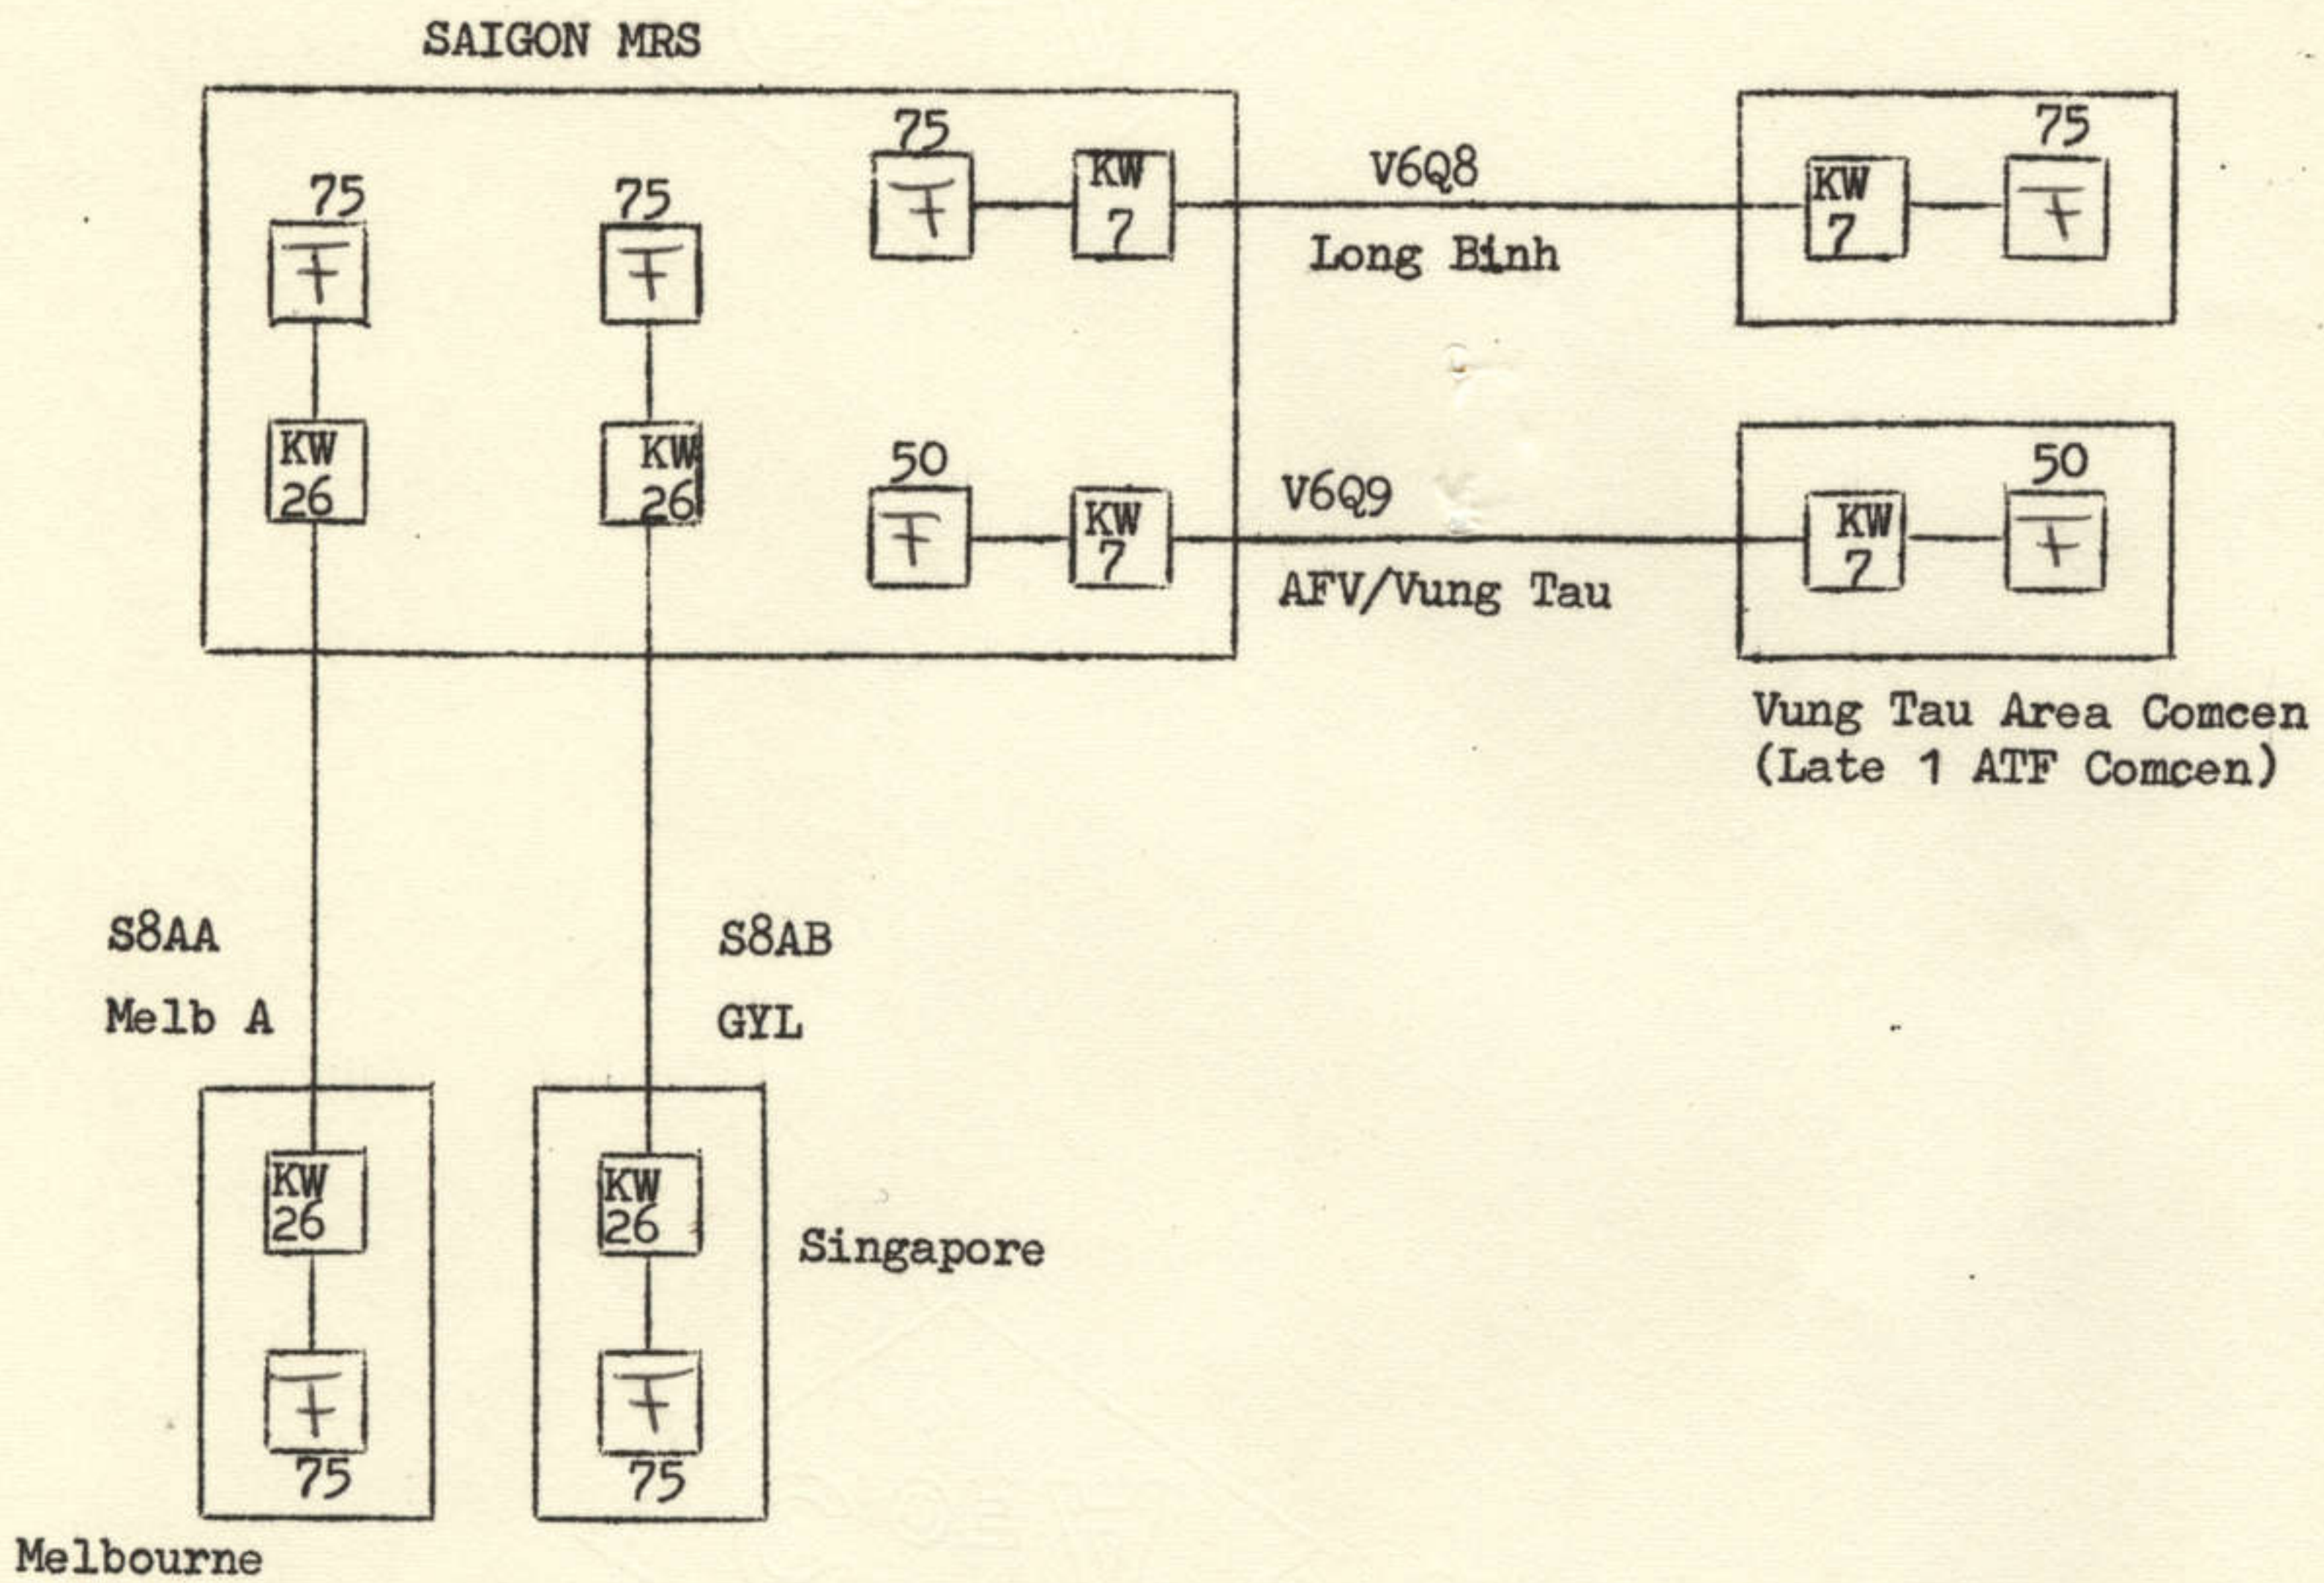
SAIGON MRS

75

KW 7

V6Q8

Long Binh

KW 7

75

75

75

KW 26

KW 26

50

KW 7

V6Q9

AFV/Vung Tau

KW 7

50

Vung Tau Area Comcen
(Late 1 ATF Comcen)

S8AA

Melb A

S8AB

GYL

KW 26

75

KW 26

75

Singapore

Melbourne